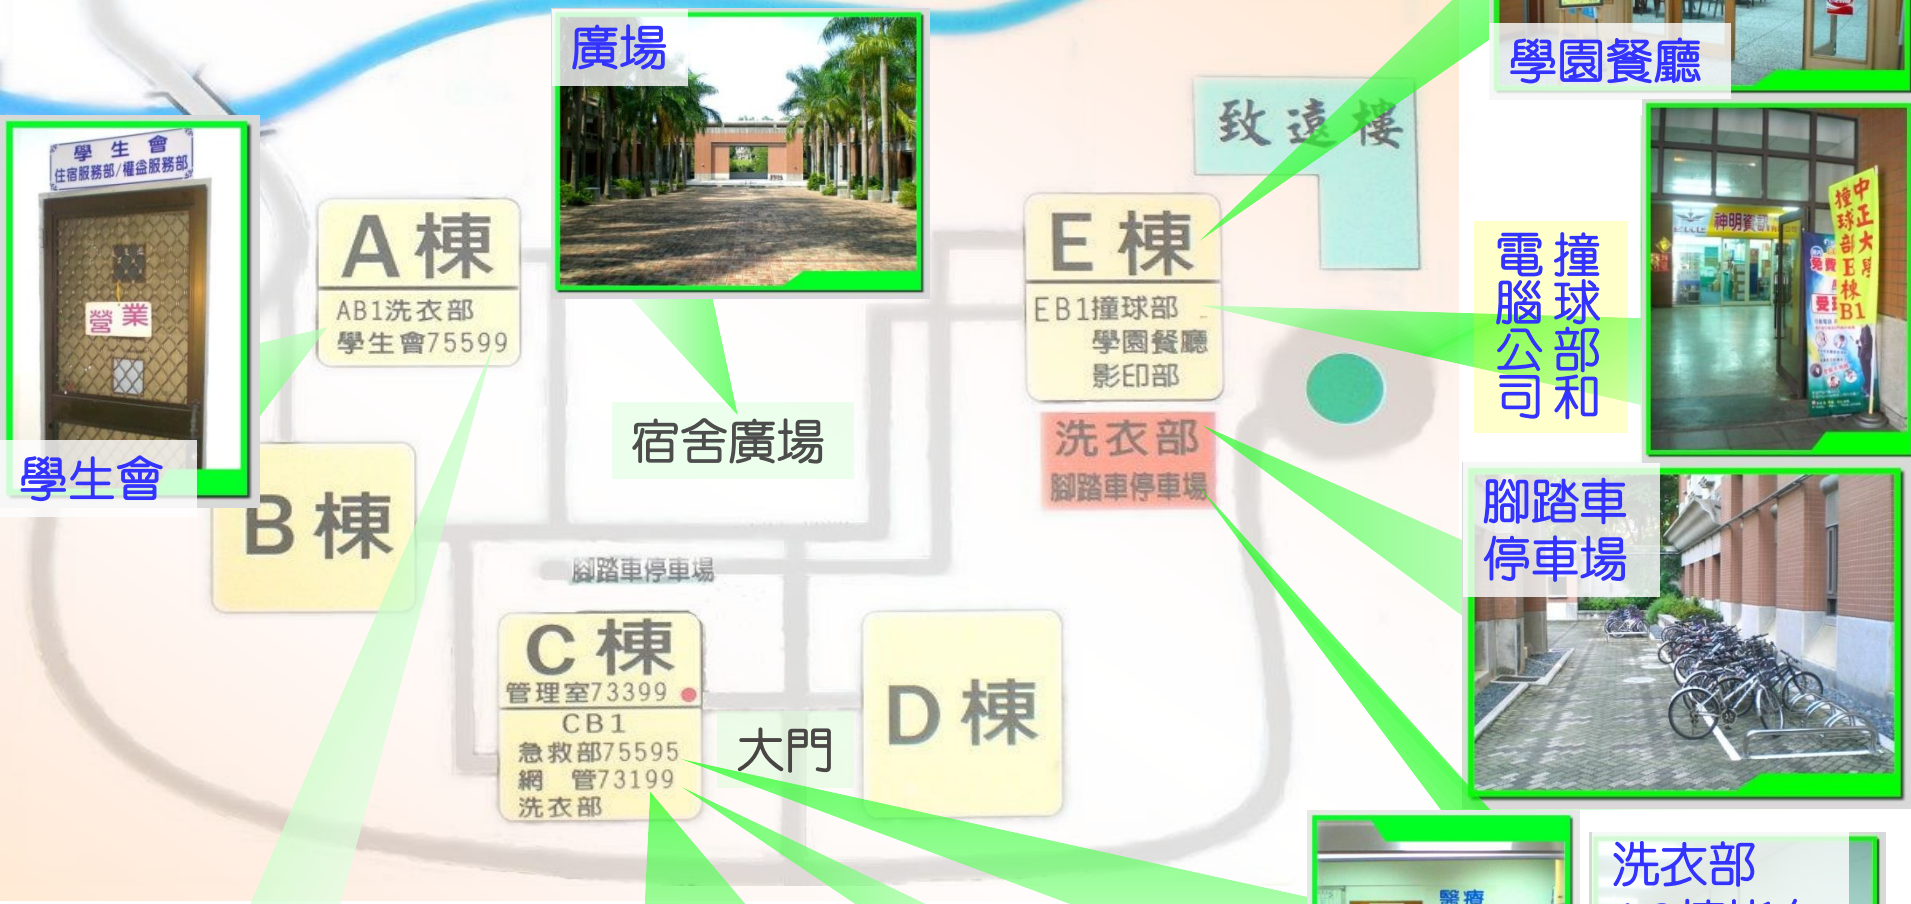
廣場

學園餐廳

致遠樓

學生會
住宿服務部/權益服務部

營業

學生會

A 棟
AB1洗衣部
學生會75599

E 棟
EB1撞球部
學園餐廳
影印部

電腦公司
撞球部
和

神明賓館

中正大學
撞球部
E棟B1

宿舍廣場

洗衣部
腳踏車停車場

B 棟

腳踏車停車場

腳踏車
停車場

C 棟
管理室73399
CB1
急救部75595
網 管73199
洗衣部

大門

D 棟

醫療

洗衣部